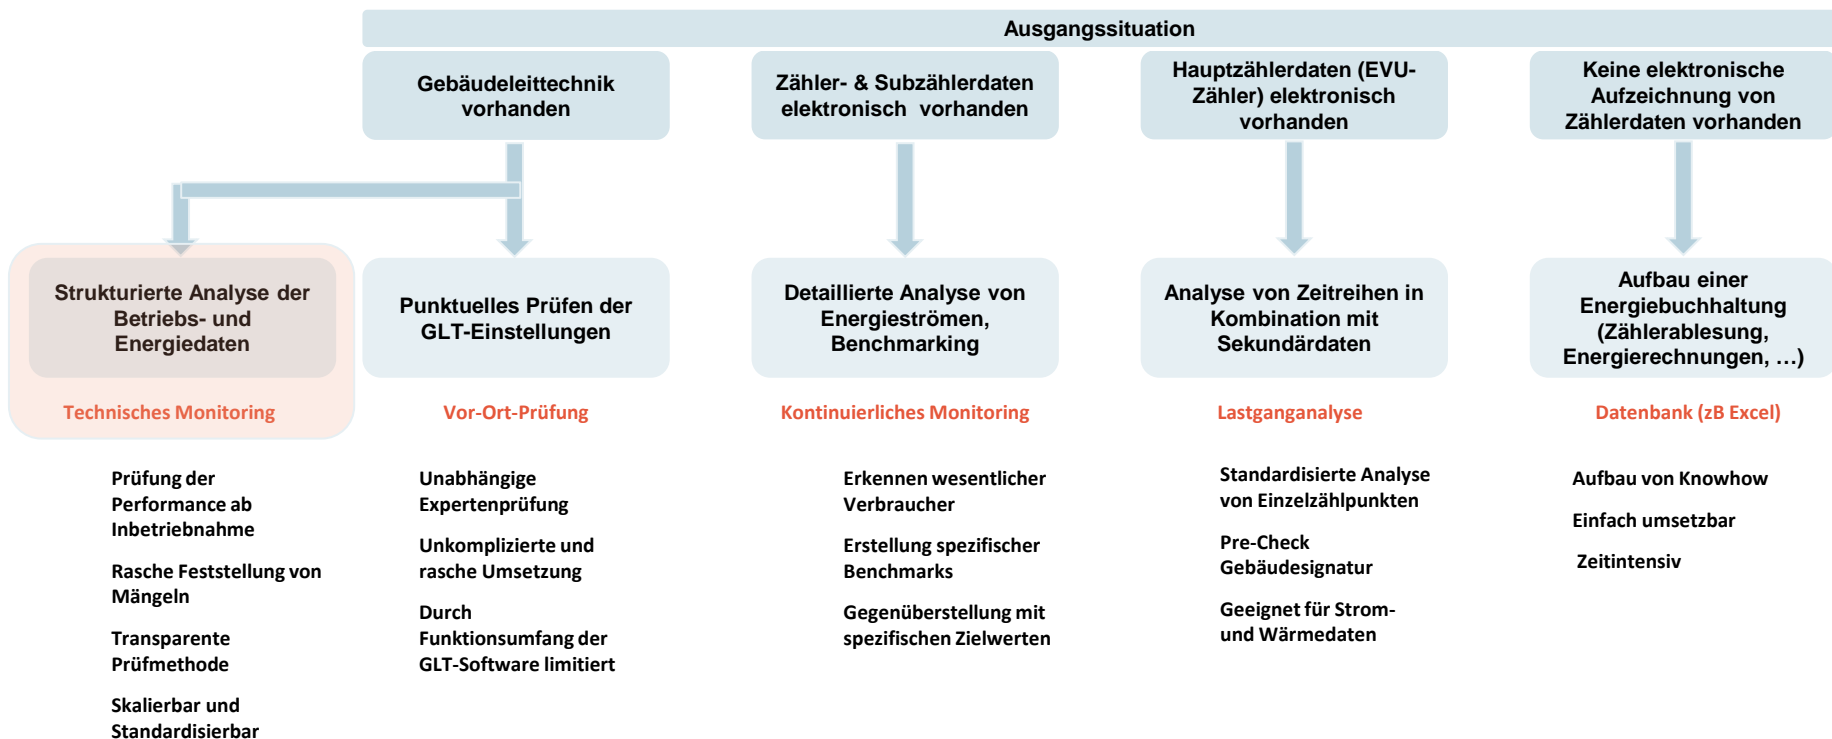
Ausgangssituation

Gebäudeleittechnik vorhanden

Zähler- & Subzählerdaten elektronisch vorhanden

Hauptzählerdaten (EVU-Zähler) elektronisch vorhanden

Keine elektronische Aufzeichnung von Zählerdaten vorhanden

Strukturierte Analyse der Betriebs- und Energiedaten

Technisches Monitoring

Punktuelles Prüfen der GLT-Einstellungen

Vor-Ort-Prüfung

Detaillierte Analyse von Energieströmen, Benchmarking

Kontinuierliches Monitoring

Analyse von Zeitreihen in Kombination mit Sekundärdaten

Lastganganalyse

Aufbau einer Energiebuchhaltung (Zählerablesung, Energierechnungen, …)

Datenbank (zB Excel)

Prüfung der Performance ab Inbetriebnahme

Rasche Feststellung von Mängeln

Transparente Prüfmethode

Skalierbar und Standardisierbar

Unabhängige Expertenprüfung

Unkomplizierte und rasche Umsetzung

Durch Funktionsumfang der GLT-Software limitiert

Erkennen wesentlicher Verbraucher

Erstellung spezifischer Benchmarks

Gegenüberstellung mit spezifischen Zielwerten

Standardisierte Analyse von Einzelzählpunkten

Pre-Check Gebäudesignatur

Geeignet für Strom- und Wärmedaten

Aufbau von Knowhow

Einfach umsetzbar

Zeitintensiv